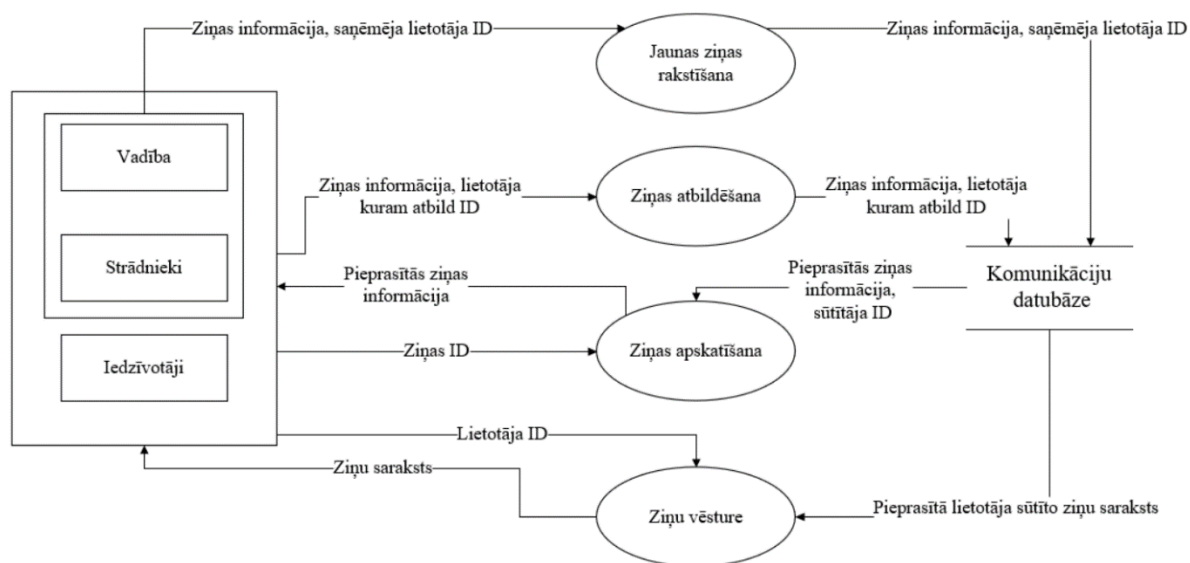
Ziņas informācija, saņēmēja lietotāja ID

Jaunas ziņas rakstīšana

Ziņas informācija, saņēmēja lietotāja ID

Vadība

Strādnieki

Iedzīvotāji

Ziņas informācija, lietotāja kuram atbild ID

Ziņas atbildēšana

Ziņas informācija, lietotāja kuram atbild ID

Komunikāciju datubāze

Pieprasītās ziņas informācija

Pieprasītās ziņas informācija, sūtītāja ID

Ziņas ID

Ziņas apskatīšana

Lietotāja ID

Ziņu saraksts

Ziņu vēsture

Pieprasītā lietotāja sūtīto ziņu saraksts